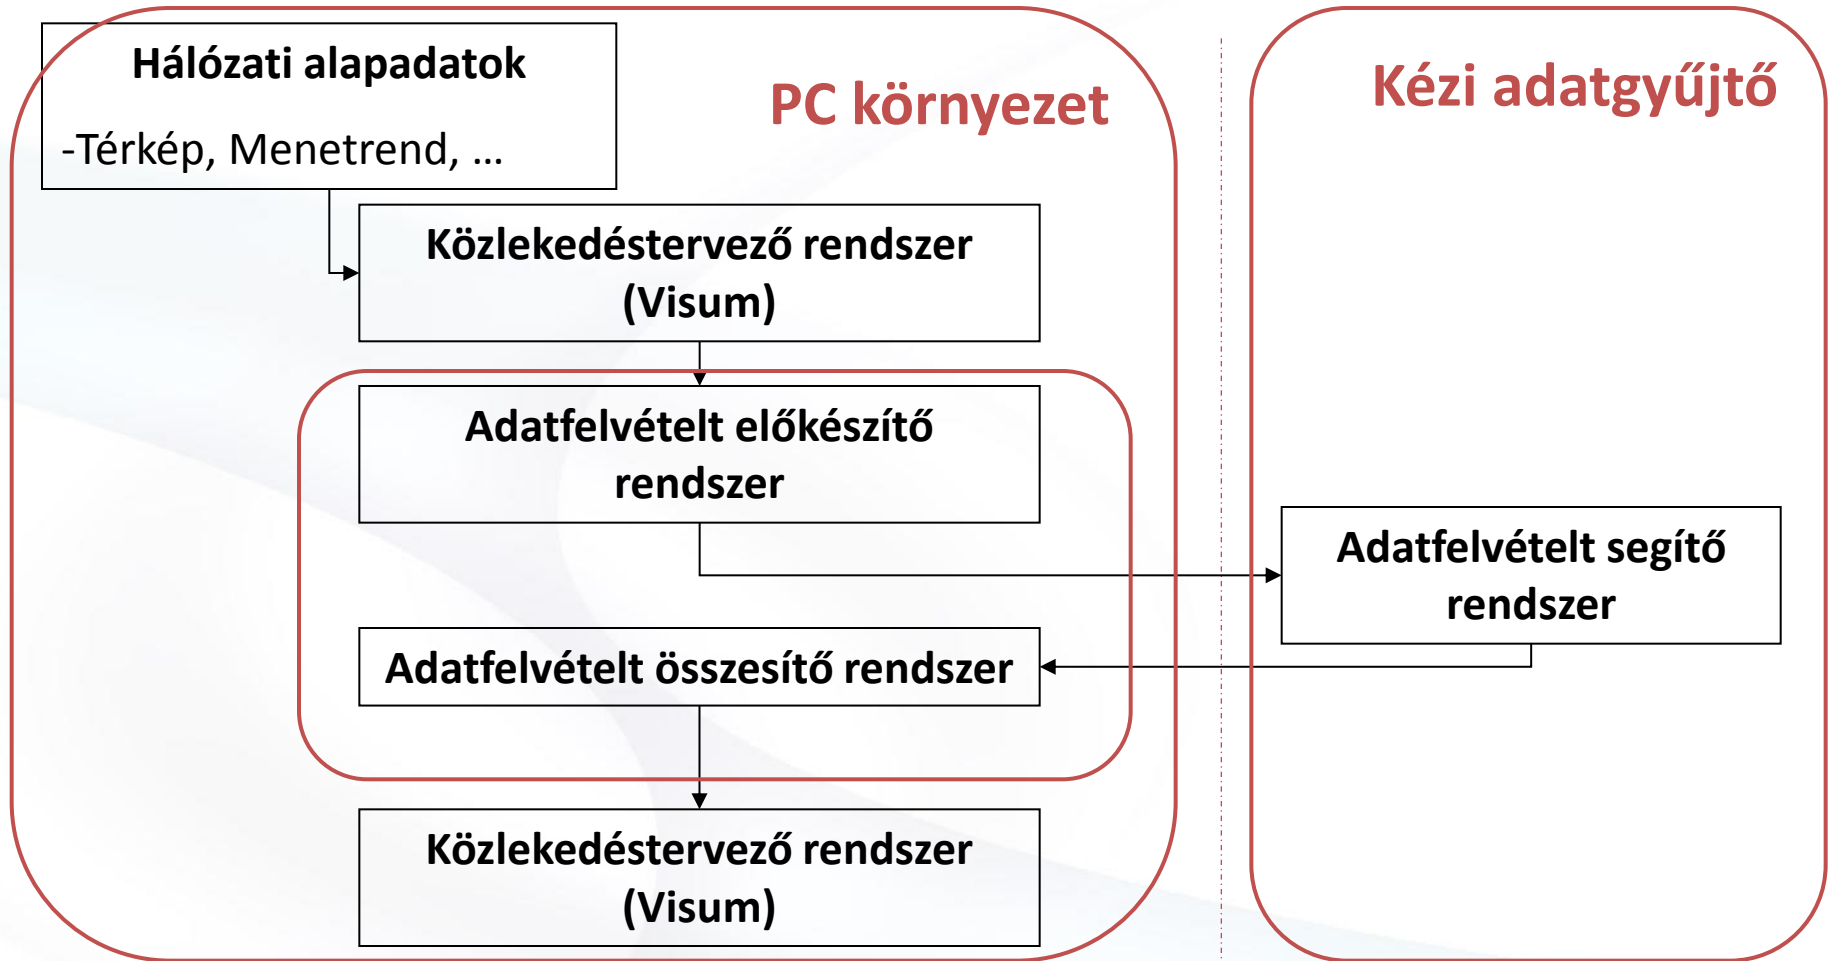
Hálózati alapadatok

-Térkép, Menetrend, …

PC környezet

Kézi adatgyűjtő

Közlekedéstervező rendszer (Visum)

Adatfelvételt előkészítő rendszer

Adatfelvételt segítő rendszer

Adatfelvételt összesítő rendszer

Közlekedéstervező rendszer (Visum)